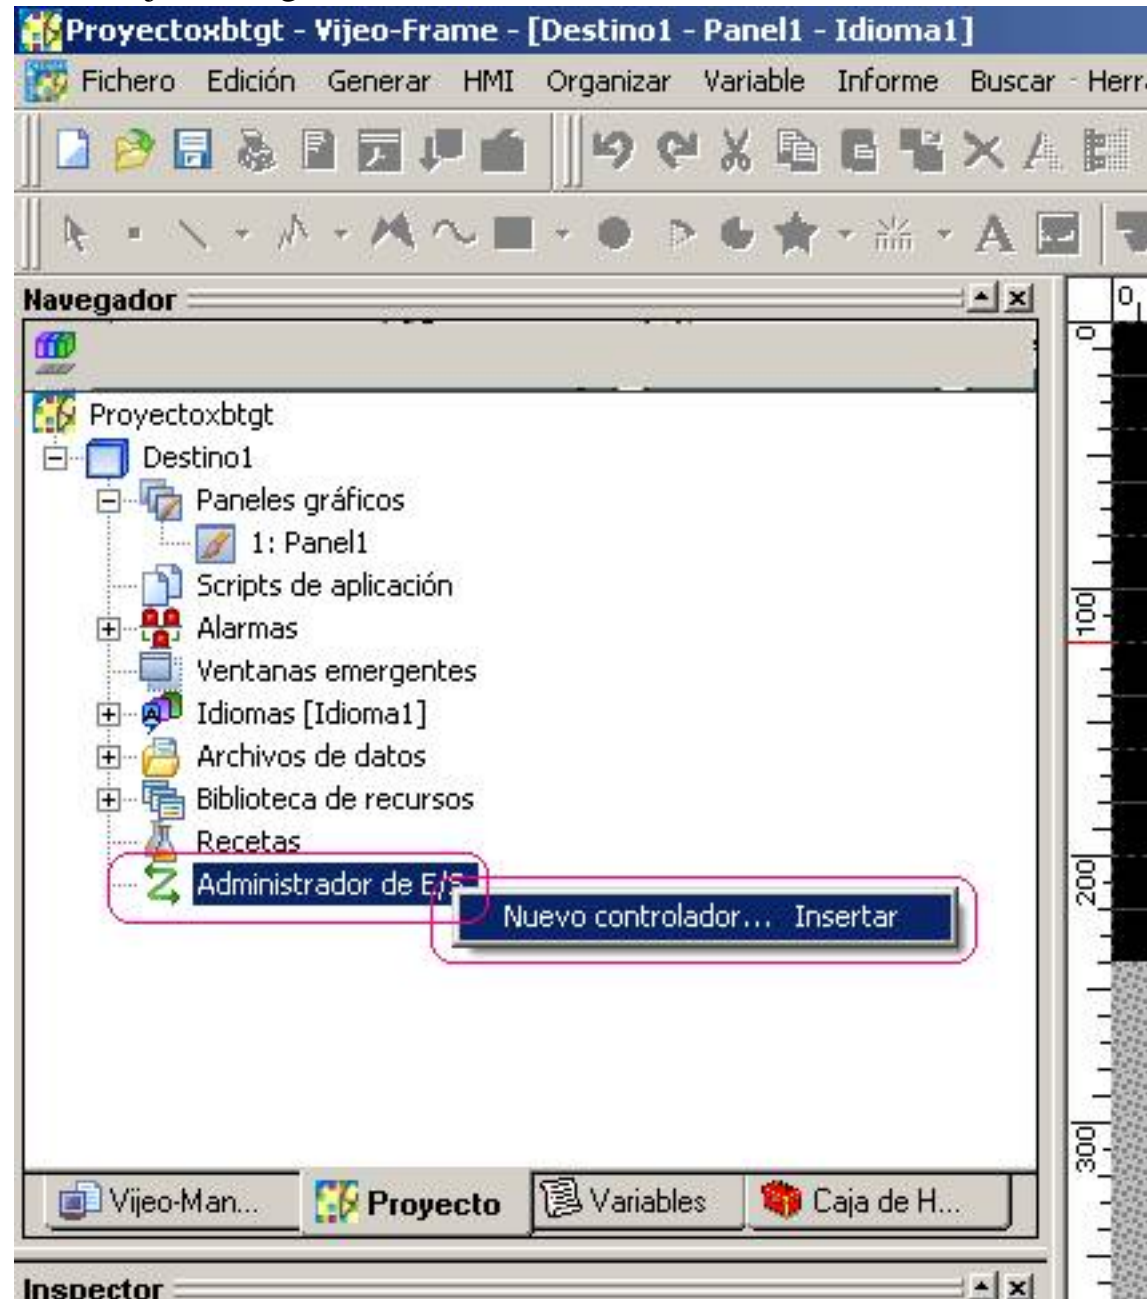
Proyectoxbtgt - Vijeo-Frame - [Destino1 - Panel1 - Idioma1]

Fichero Edición Generar HMI Organizar Variable Informe Buscar Herr

Navegador

Proyectoxbtgt
Destino1
Paneles gráficos
1: Panel1
Scripts de aplicación
Alarmas
Ventanas emergentes
Idiomas [Idioma1]
Archivos de datos
Biblioteca de recursos
Recetas
Administrador de E/S

Nuevo controlador... Insertar

0
0
100
200
300

Vijeo-Man... Proyecto Variables Caja de H...

Inspector